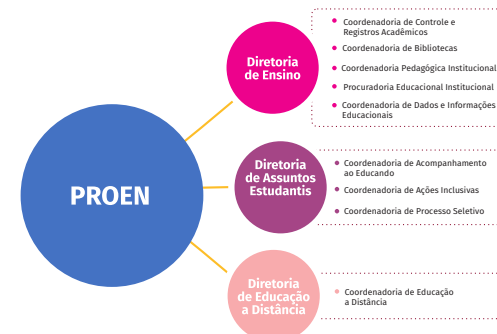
PROEN

Diretoria de Ensino

Coordenadoria de Controle e Registros Acadêmicos

Coordenadoria de Bibliotecas

Coordenadoria Pedagógica Institucional

Procuradoria Educacional Institucional

Coordenadoria de Dados e Informações Educacionais

Diretoria de Assuntos Estudantis

Coordenadoria de Acompanhamento ao Educando

Coordenadoria de Ações Inclusivas

Coordenadoria de Processo Seletivo

Diretoria de Educação a Distância

Coordenadoria de Educação a Distância